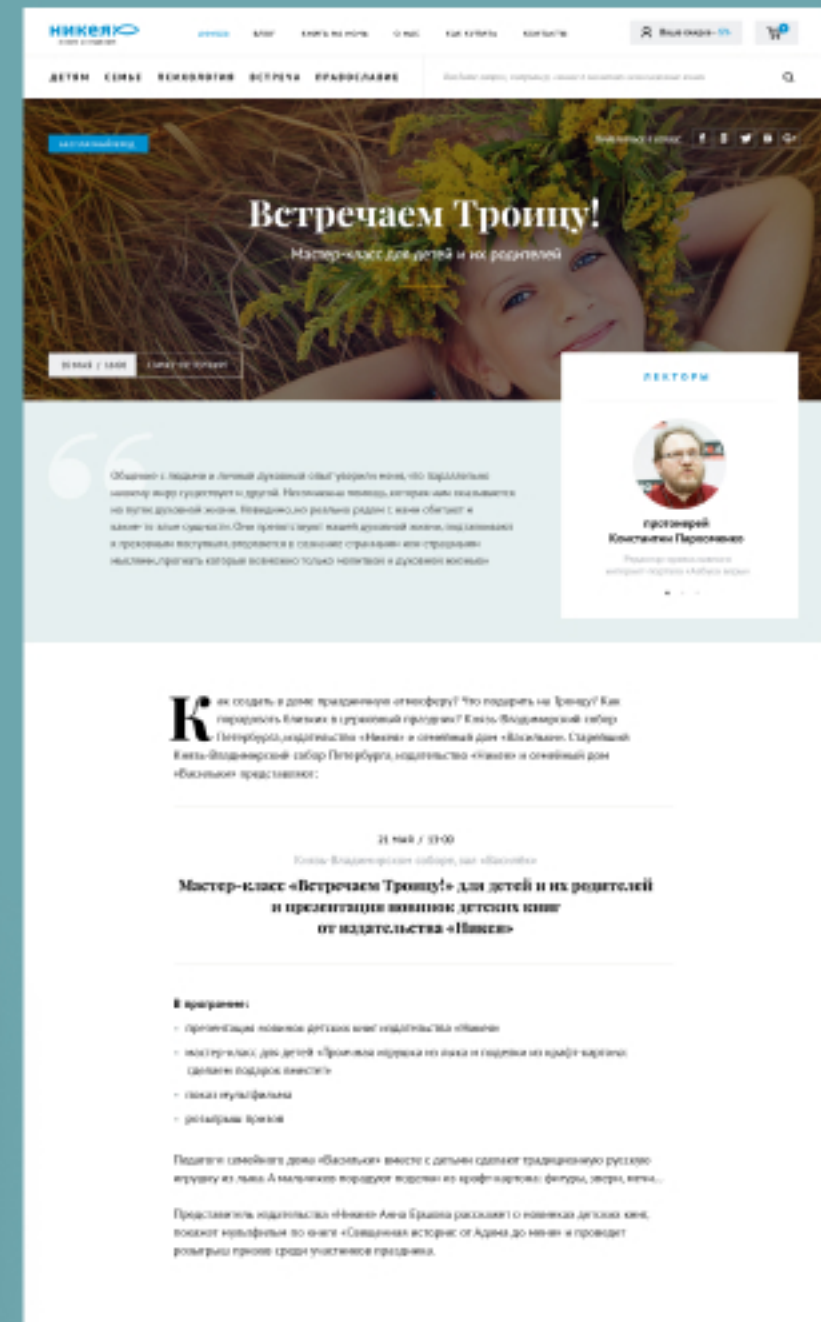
НИКЕЯ
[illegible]

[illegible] БЛОГ КНИГА НА НОЧЬ О НАС КАК КУПИТЬ КОНТАКТЫ

Ваша скидка 5%

ДЕТЯМ СЕМЬЕ ПСИХОЛОГИЯ ВСТРЕЧА ПРАВОСЛАВИЕ

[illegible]

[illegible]

Поделиться в сетях:

Встречаем Троицу!

Мастер-класс для детей и их родителей

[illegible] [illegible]

ЛЕКТОРЫ

протоиерей
Константин Пархоменко

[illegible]

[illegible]

Как создать в доме праздничную атмосферу? Что подарить на Троицу? Как порадовать близких в церковный праздник? Князь-Владимирский собор Петербурга, издательство «Никея» и семейный дом «Васильки». Старейший Князь-Владимирский собор Петербурга, издательство «Никея» и семейный дом «Васильки» представляют:

21 мая / 19:00

Князь-Владимирский собор, зал «Васильки»

Мастер-класс «Встречаем Троицу!» для детей и их родителей и презентация новинок детских книг от издательства «Никея»

В программе:
- презентация новинок детских книг издательства «Никея»
- мастер-класс для детей «Троичная игрушка из лыка и поделки из крафт-картона: сделаем подарок вместе!»
- показ мультфильма
- розыгрыш призов

Педагоги семейного дома «Васильки» вместе с детьми сделают традиционную русскую игрушку из лыка. А мальчиков порадуют поделки из крафт-картона: фигуры, звери, кочки...

Представитель издательства «Никея» Анна Ершова расскажет о новинках детских книг, покажет мультфильм по книге «Священная история: от Адама до наших» и проведет розыгрыш призов среди участников праздника.